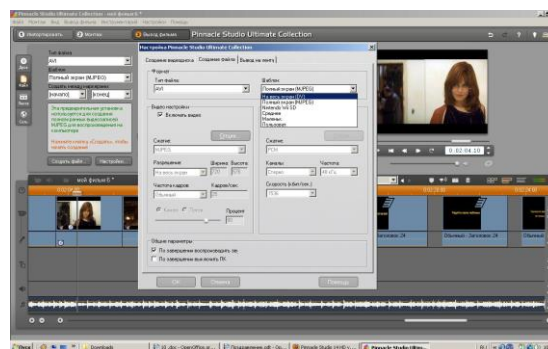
Pinnacle Studio Ultimate Collection - мой фильм 6 *

Pinnacle Studio Ultimate Collection

Импортировать

Монтаж

Вывод фильма

Тип файла

AVI

Шаблон

Полный экран (MJPEG)

Полный экран (MJPEG)

Создать файл

Настройки

Настройка Pinnacle Studio Ultimate Collection

Создание видеодиска

Создание файла

Создание Real

Вывод на ленту

Формат

Тип файла:

AVI

Шаблон:

Полный экран (MJPEG)

На весь экран (DV)

Полный экран (MJPEG)

Nintendo Wii SD

Среднее

Маленькое

Пользовател

Видео настройки

Включить видео

Опции

Сжатие

MJPEG

Разрешение

На весь экран

Ширина

Высота

Частота кадров

Обычный

Кадров/сек

Сжатие

PCM

Каналы

Стерео

Частота

48 кГц

Скорость (Бит/сек.)

Общие параметры

По завершении воспроизводить

По завершении выключить ПК

OK

Отмена

Помощь

мой фильм 6 *

0:02:04.10

Обычный - Заголовок 24

Обычный - Заголовок 24

Пуск

Downloads

Pinnacle Studio Ultim...